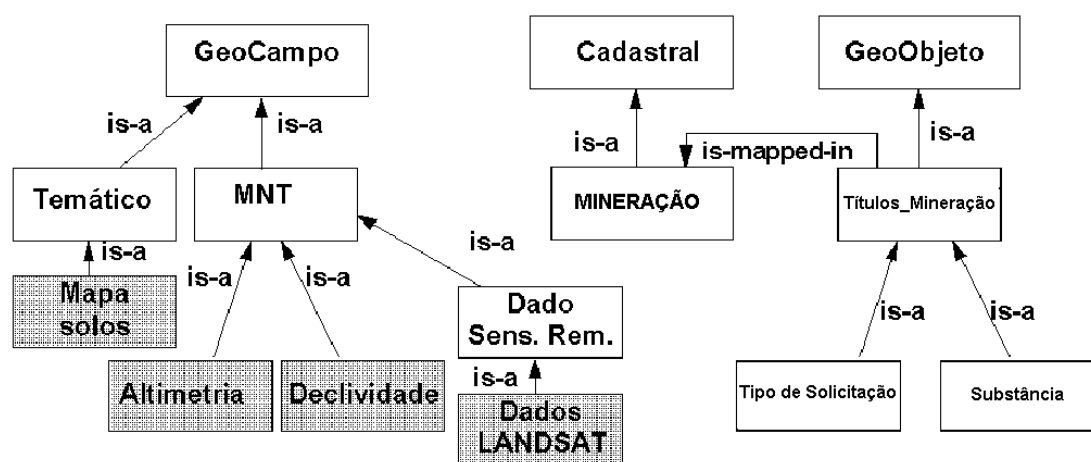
GeoCampo

is-a

is-a

Temático

MNT

is-a

Mapa solos

is-a

is-a

is-a

Dado Sens. Rem.

is-a

Altimetria

Declividade

Dados LANDSAT

Cadastral

GeoObjeto

is-a

is-mapped-in

is-a

MINERAÇÃO

Títulos_Mineração

is-a

is-a

Tipo de Solicitação

Substância